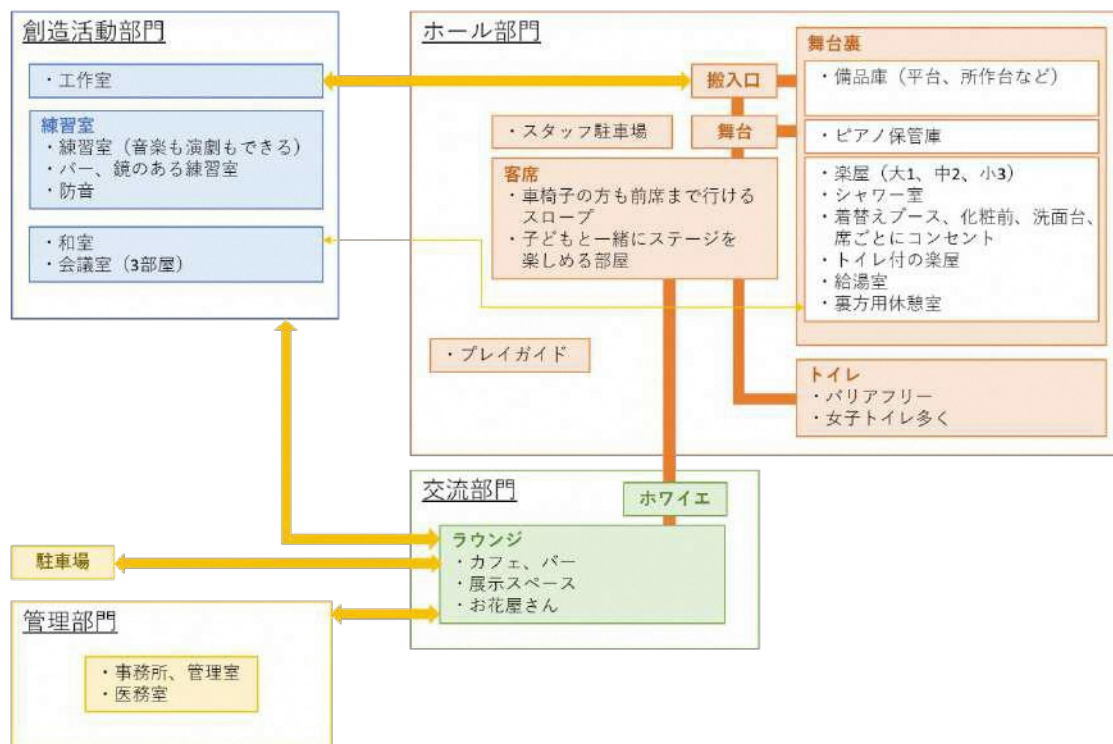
創造活動部門

・工作室

練習室
・練習室（音楽も演劇もできる）
・バー、鏡のある練習室
・防音

・和室
・会議室（3部屋）

ホール部門

搬入口

舞台

・スタッフ駐車場

客席
・車椅子の方も前席まで行けるスロープ
・子どもと一緒にステージを楽しめる部屋

舞台裏
・備品庫（平台、所作台など）

・ピアノ保管庫

・楽屋（大1、中2、小3）
・シャワー室
・着替えブース、化粧前、洗面台、席ごとにコンセント
・トイレ付の楽屋
・給湯室
・裏方用休憩室

・プレイガイド

トイレ
・バリアフリー
・女子トイレ多く

交流部門

ホワイエ

ラウンジ
・カフェ、バー
・展示スペース
・お花屋さん

駐車場

管理部門

・事務所、管理室
・医務室